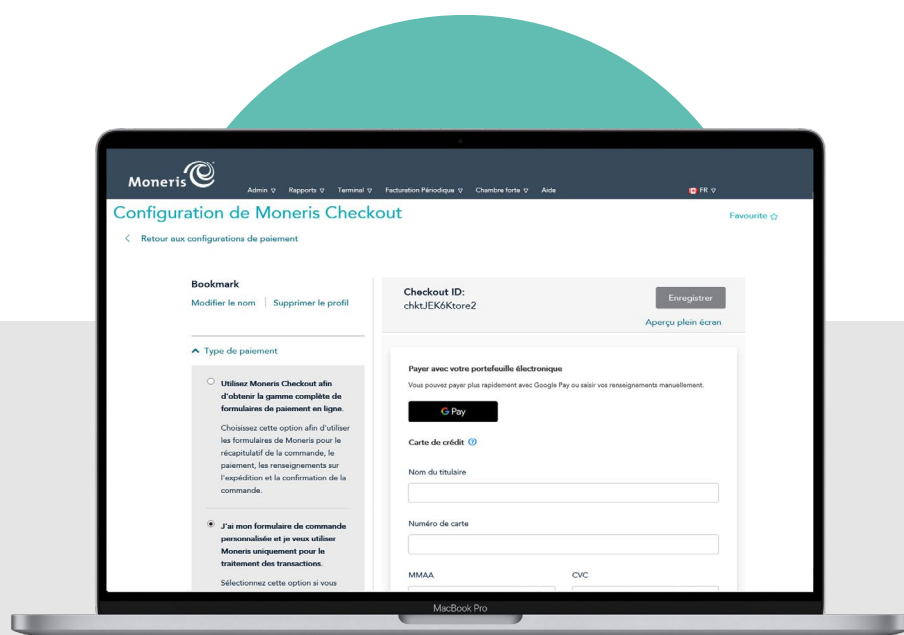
Moneris

Admin ▽ Rapports ▽ Terminal ▽ Facturation Périodique ▽ Chambre forte ▽ Aide

FR ▽

Configuration de Moneris Checkout

Favourite ☆

< Retour aux configurations de paiement

Bookmark

Modifier le nom | Supprimer le profil

^ Type de paiement

Utilisez Moneris Checkout afin d'obtenir la gamme complète de formulaires de paiement en ligne.

Choisissez cette option afin d'utiliser les formulaires de Moneris pour le récapitulatif de la commande, le paiement, les renseignements sur l'expédition et la confirmation de la commande.

J'ai mon formulaire de commande personnalisée et je veux utiliser Moneris uniquement pour le traitement des transactions.

Sélectionnez cette option si vous

Checkout ID:
chktJEK6Ktore2

Enregistrer

Aperçu plein écran

Payer avec votre portefeuille électronique

Vous pouvez payer plus rapidement avec Google Pay ou saisir vos renseignements manuellement.

G Pay

Carte de crédit

Nom du titulaire

Numéro de carte

MMAA

CVC

MacBook Pro